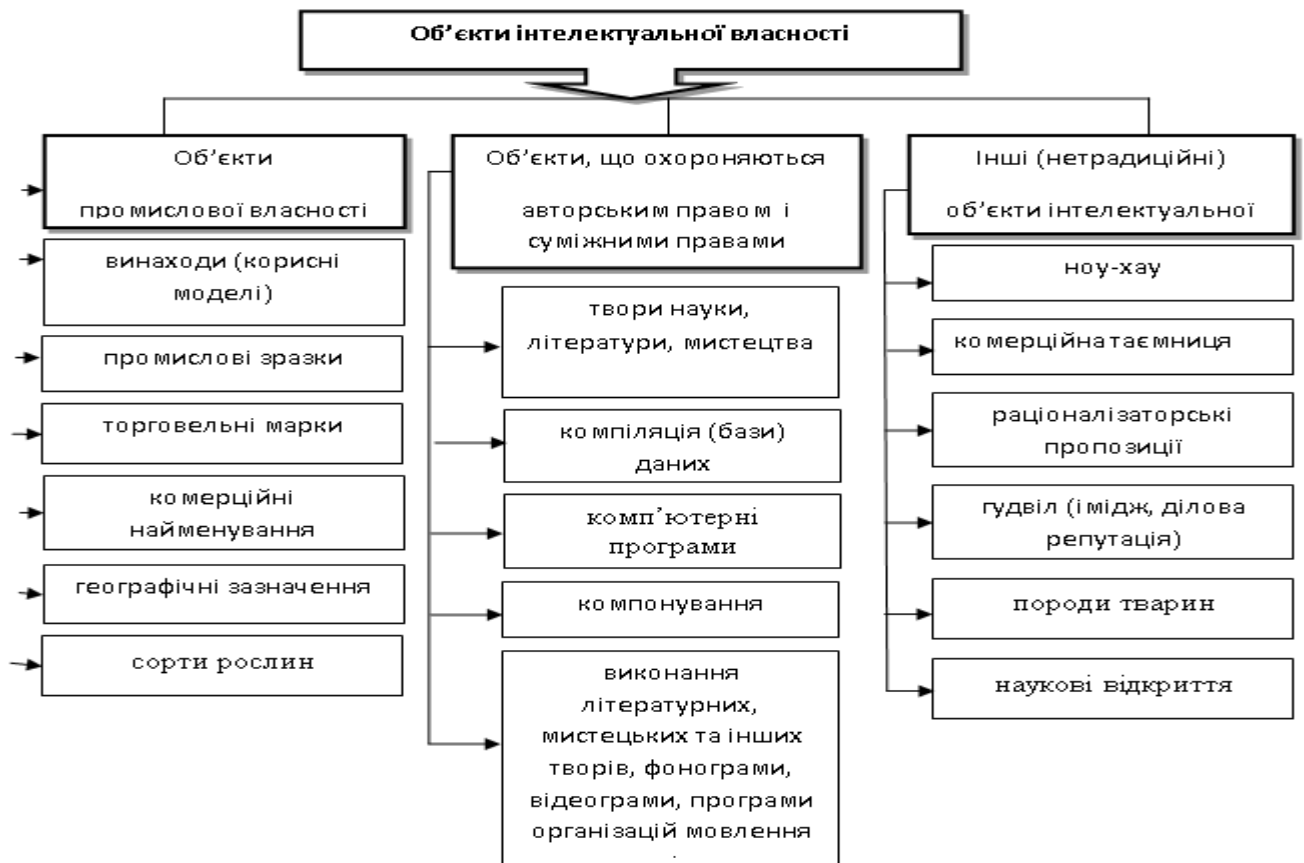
Об'єкти інтелектуальної власності

Об'єкти промислової власності

винаходи (корисні моделі)

промислові зразки

торговельні марки

комерційні найменування

географічні зазначення

сорти рослин

Об'єкти, що охороняються авторським правом і суміжними правами

твори науки, літератури, мистецтва

компіляція (бази) даних

комп'ютерні програми

компонування

виконання літературних, мистецьких та інших творів, фонограми, відеограми, програми організацій мовлення

Інші (нетрадиційні) об'єкти інтелектуальної

ноу-хау

комерційна таємниця

раціоналізаторські пропозиції

гудвіл (імідж, ділова репутація)

породи тварин

наукові відкриття